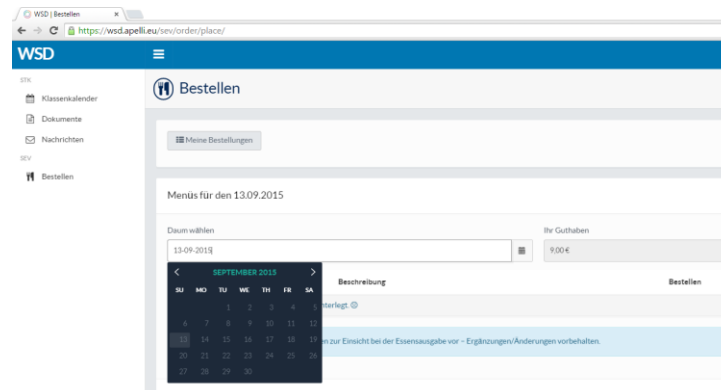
WSD | Bestellen
https://wsd.apelli.eu/sev/order/place/

WSD

STK
Klassenkalender
Dokumente
Nachrichten
SEV
Bestellen

Bestellen

Meine Bestellungen

Menüs für den 13.09.2015

Daum wählen
13-09-2015

Ihr Guthaben
9,00 €

SEPTEMBER 2015

| SU | MO | TU | WE | TH | FR | SA |
|---|---|---|---|---|---|---|
| | | 1 | 2 | 3 | 4 | 5 |
| 6 | 7 | 8 | 9 | 10 | 11 | 12 |
| 13 | 14 | 15 | 16 | 17 | 18 | 19 |
| 20 | 21 | 22 | 23 | 24 | 25 | 26 |
| 27 | 28 | 29 | 30 | | | |

Beschreibung
Bestellen

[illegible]nterlegt.

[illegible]en zur Einsicht bei der Essensausgabe vor – Ergänzungen/Änderungen vorbehalten.